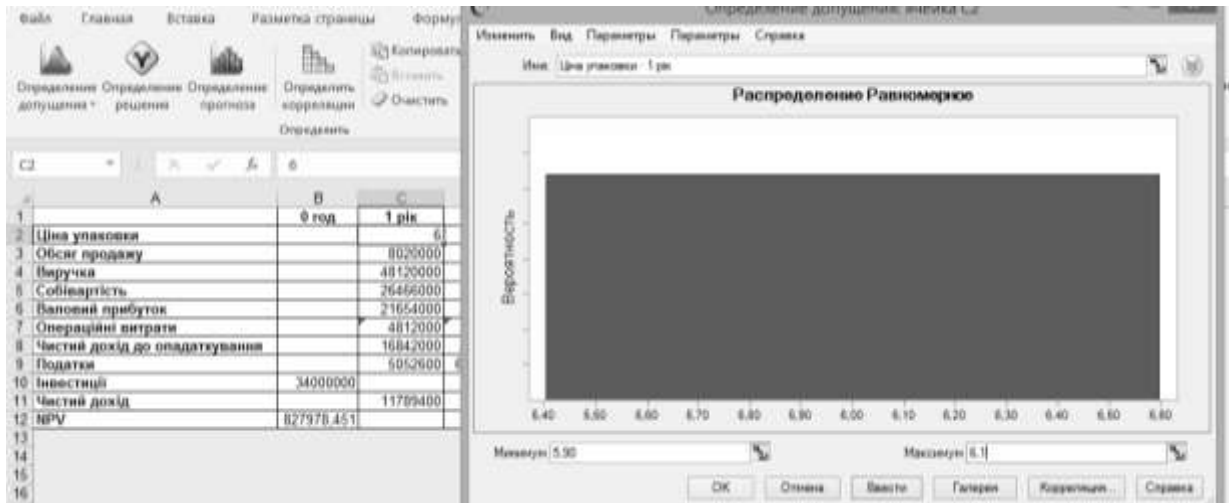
Файл Главная Вставка Разметка страницы Формул

Определение допущения Определение решения Определение прогноза Определить корреляции Копировать Вставить Очистить
Определить

C2 6

| | A | B | C |
|---|---|---|---|
| 1 | | 0 год | 1 рік |
| 2 | Ціна упаковки | | 6 |
| 3 | Обсяг продажу | | 8020000 |
| 4 | Виручка | | 48120000 |
| 5 | Собівартість | | 26466000 |
| 6 | Валовий прибуток | | 21654000 |
| 7 | Операційні витрати | | 4812000 |
| 8 | Чистий дохід до опадаткування | | 16842000 |
| 9 | Податки | | 5052600 |
| 10 | Інвестиції | 34000000 | |
| 11 | Чистий дохід | | 11789400 |
| 12 | NPV | 827978,451 | |
| 13 | | | |
| 14 | | | |
| 15 | | | |
| 16 | | | |

Определение допущения: ячейка C2

Изменить Вид Параметры Параметры Справка

Имя: Ціна упаковки - 1 рік

Распределение Равномерное

Вероятность

5,40 5,50 5,60 5,70 5,80 5,90 6,00 6,10 6,20 6,30 6,40 6,50 6,60

Минимум 5,90
Максимум 6,1

OK Отмена Ввести Галерея Корреляция... Справка